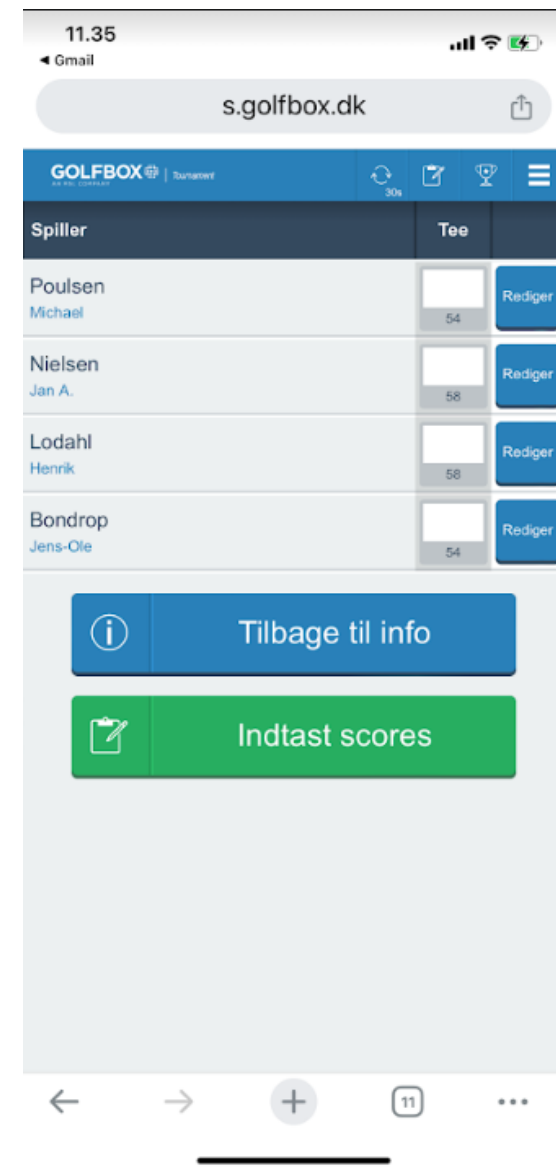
11.35
◄ Gmail

s.golfbox.dk

GOLFBOX | Tournament

30s

| Spiller | Tee | |
|---|---|---|
| Poulsen<br>Michael | 54 | Rediger |
| Nielsen<br>Jan A. | 58 | Rediger |
| Lodahl<br>Henrik | 58 | Rediger |
| Bondrop<br>Jens-Ole | 54 | Rediger |

Tilbage til info

Indtast scores

11